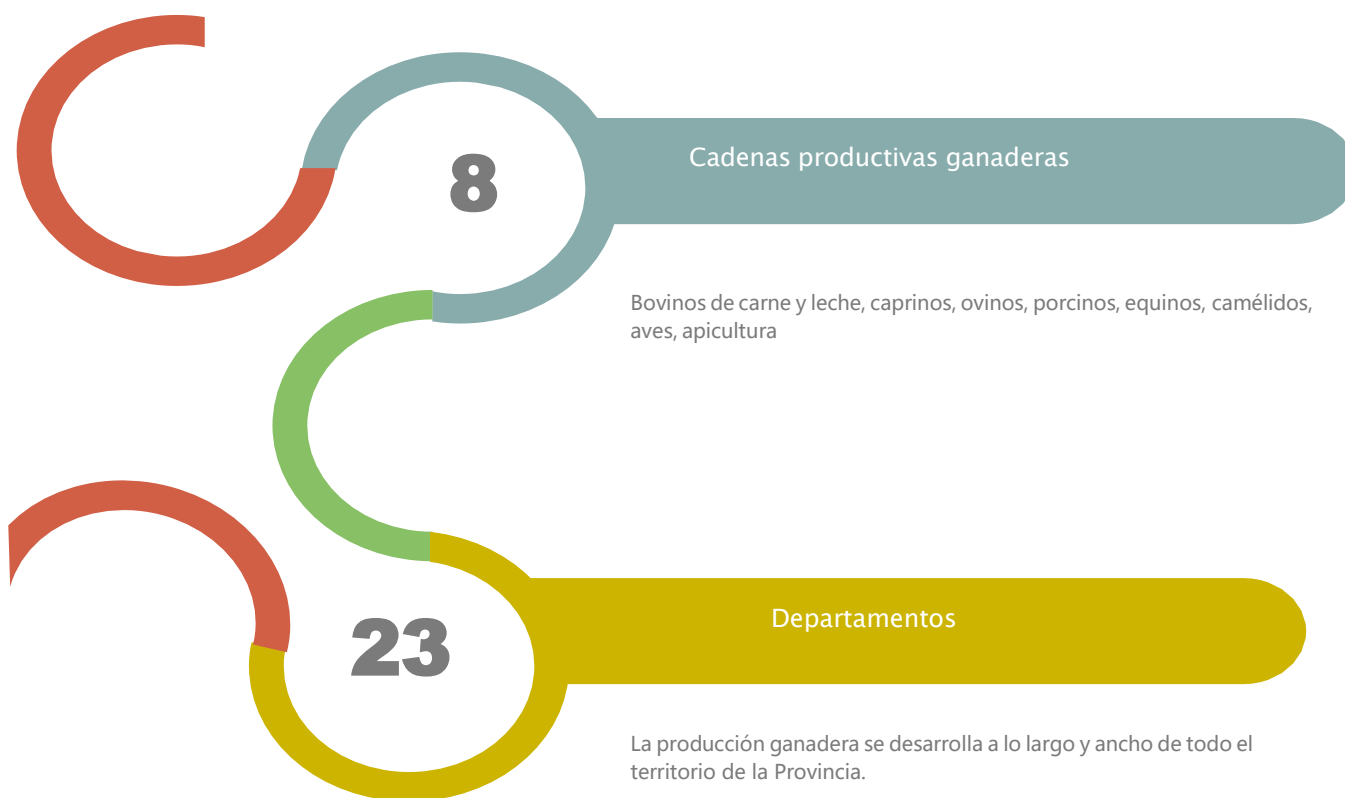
8

Cadenas productivas ganaderas

Bovinos de carne y leche, caprinos, ovinos, porcinos, equinos, camélidos, aves, apicultura

23

Departamentos

La producción ganadera se desarrolla a lo largo y ancho de todo el territorio de la Provincia.